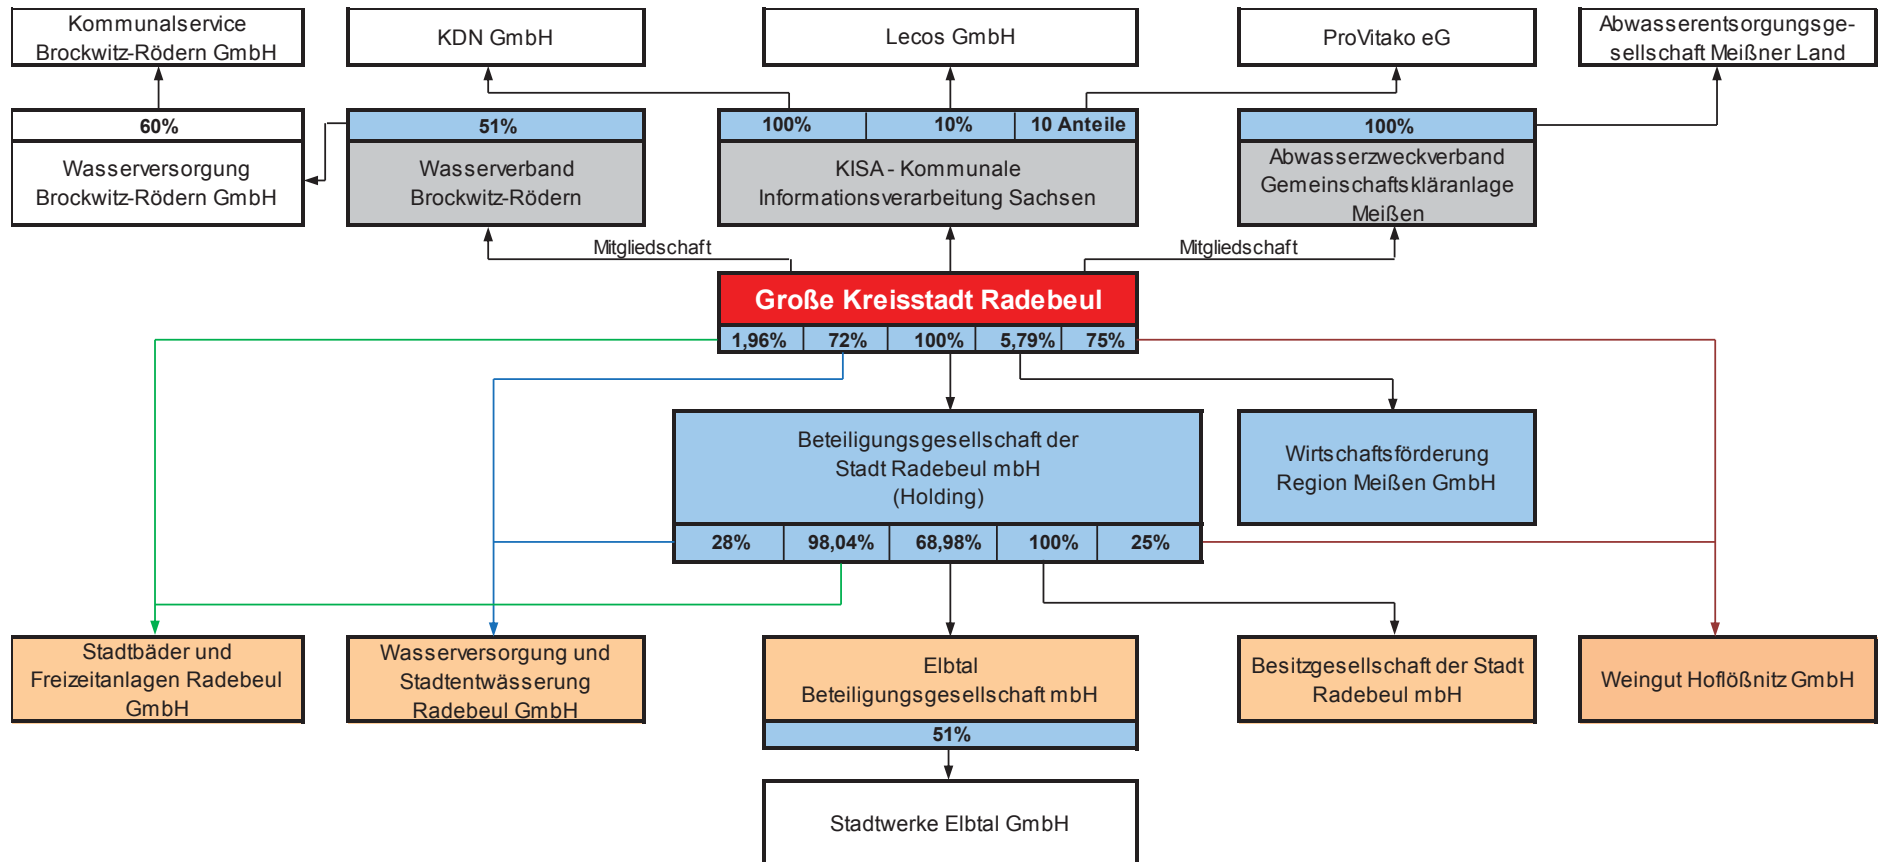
Kommunalservice Brockwitz-Rödern GmbH

KDN GmbH

Lecos GmbH

ProVitako eG

Abwasserentsorgungsgesellschaft Meißner Land

60%

Wasserversorgung Brockwitz-Rödern GmbH

51%

Wasserverband Brockwitz-Rödern

| 100% | 10% | 10 Anteile |
|---|---|---|

KISA - Kommunale Informationsverarbeitung Sachsen

100%

Abwasserzweckverband Gemeinschaftskläranlage Meißen

Mitgliedschaft

Mitgliedschaft

Große Kreisstadt Radebeul

| 1,96% | 72% | 100% | 5,79% | 75% |
|---|---|---|---|---|

Beteiligungsgesellschaft der Stadt Radebeul mbH (Holding)

| 28% | 98,04% | 68,98% | 100% | 25% |
|---|---|---|---|---|

Wirtschaftsförderung Region Meißen GmbH

Stadtbäder und Freizeitanlagen Radebeul GmbH

Wasserversorgung und Stadtentwässerung Radebeul GmbH

Elbtal Beteiligungsgesellschaft mbH

51%

Besitzgesellschaft der Stadt Radebeul mbH

Weingut Hoflößnitz GmbH

Stadtwerke Elbtal GmbH